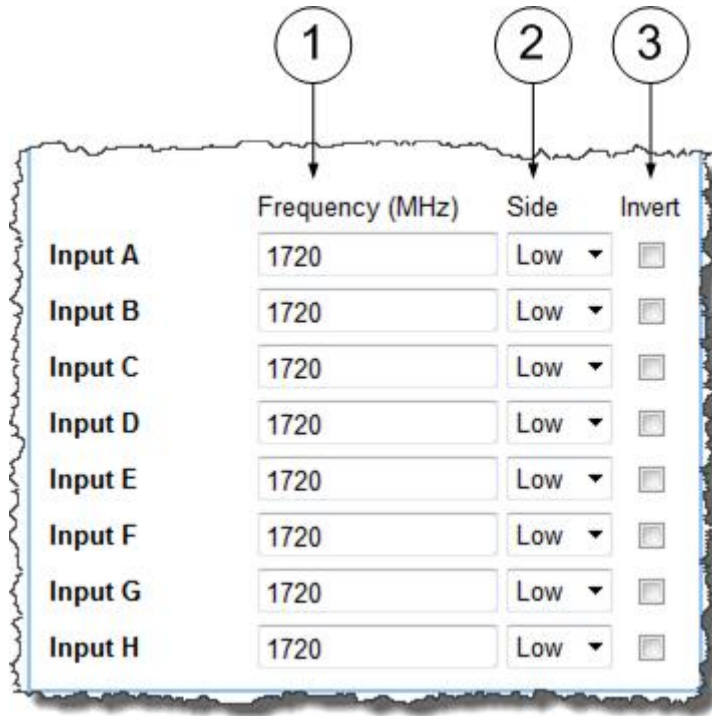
1
2
3

| | Frequency (MHz) | Side | Invert |
|---|---|---|---|
| Input A | 1720 | Low | |
| Input B | 1720 | Low | |
| Input C | 1720 | Low | |
| Input D | 1720 | Low | |
| Input E | 1720 | Low | |
| Input F | 1720 | Low | |
| Input G | 1720 | Low | |
| Input H | 1720 | Low | |